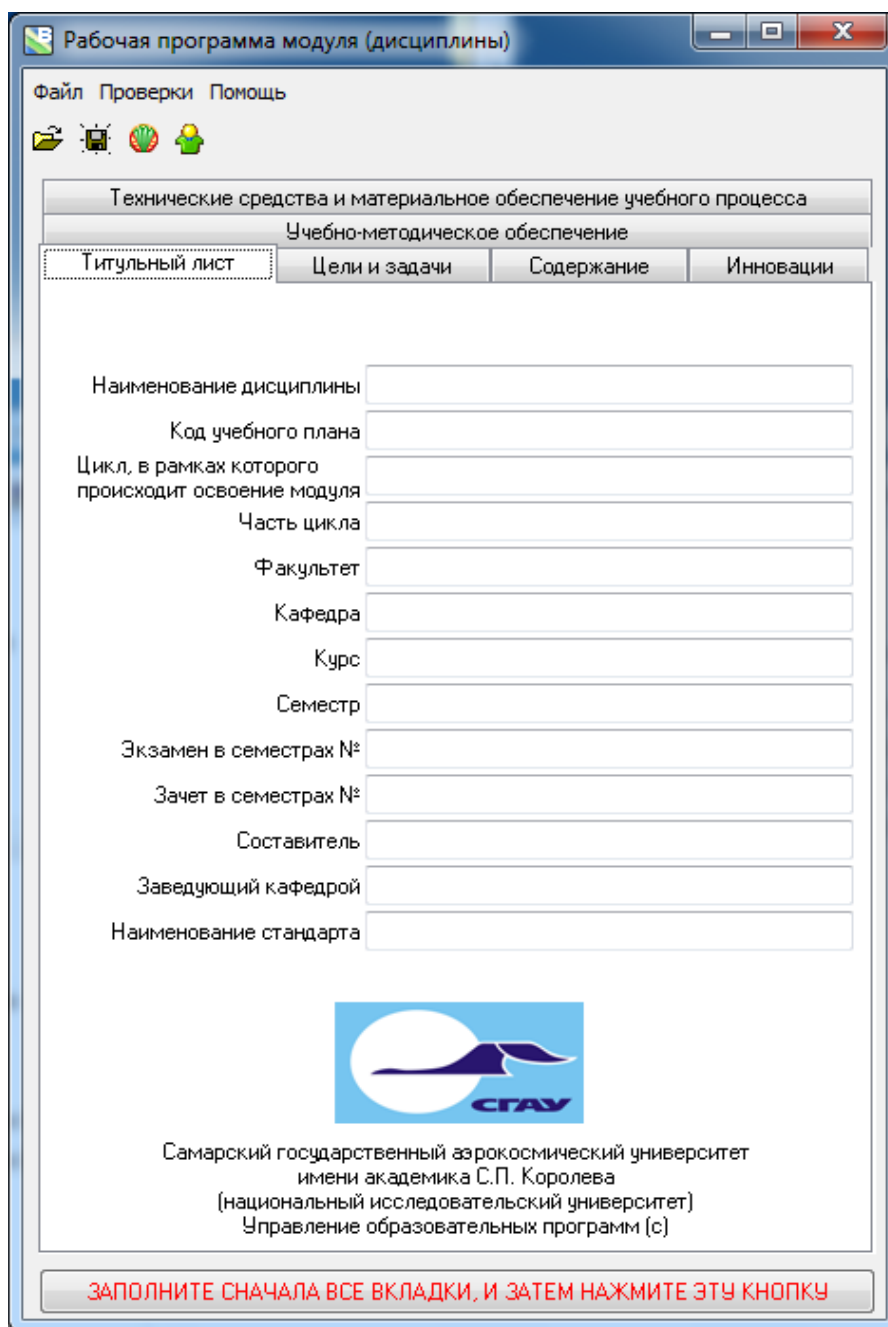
Рабочая программа модуля (дисциплины)

Файл Проверки Помощь

Технические средства и материальное обеспечение учебного процесса

Учебно-методическое обеспечение

Титульный лист | Цели и задачи | Содержание | Инновации

Наименование дисциплины

Код учебного плана

Цикл, в рамках которого происходит освоение модуля

Часть цикла

Факультет

Кафедра

Курс

Семестр

Экзамен в семестрах №

Зачет в семестрах №

Составитель

Заведующий кафедрой

Наименование стандарта

СГАУ

Самарский государственный аэрокосмический университет
имени академика С.П. Королева
(национальный исследовательский университет)
Управление образовательных программ (с)

ЗАПОЛНИТЕ СНАЧАЛА ВСЕ ВКЛАДКИ, И ЗАТЕМ НАЖМИТЕ ЭТУ КНОПКУ